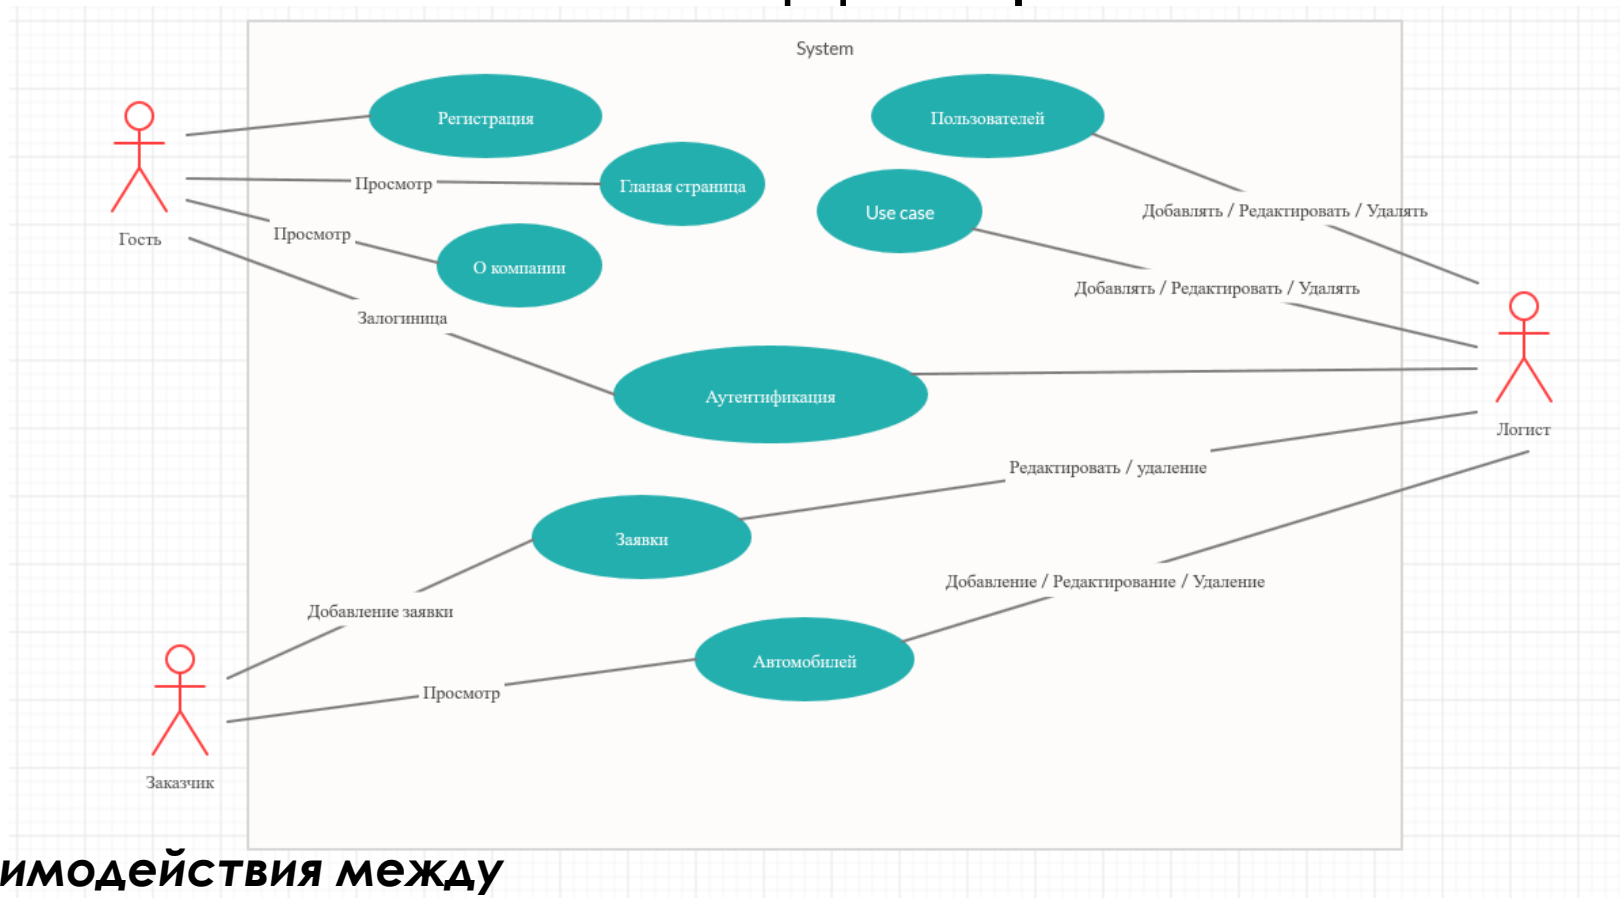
System

Регистрация

Пользователей

Гость

Просмотр

Главая страница

Use case

Добавлять / Редактировать / Удалять

Просмотр

О компании

Добавлять / Редактировать / Удалять

Залогиница

Аутентификация

Логист

Редактировать / удаление

Заявки

Добавление / Редактирование / Удаление

Добавление заявки

Автомобилей

Просмотр

Заказчик

имодействия между